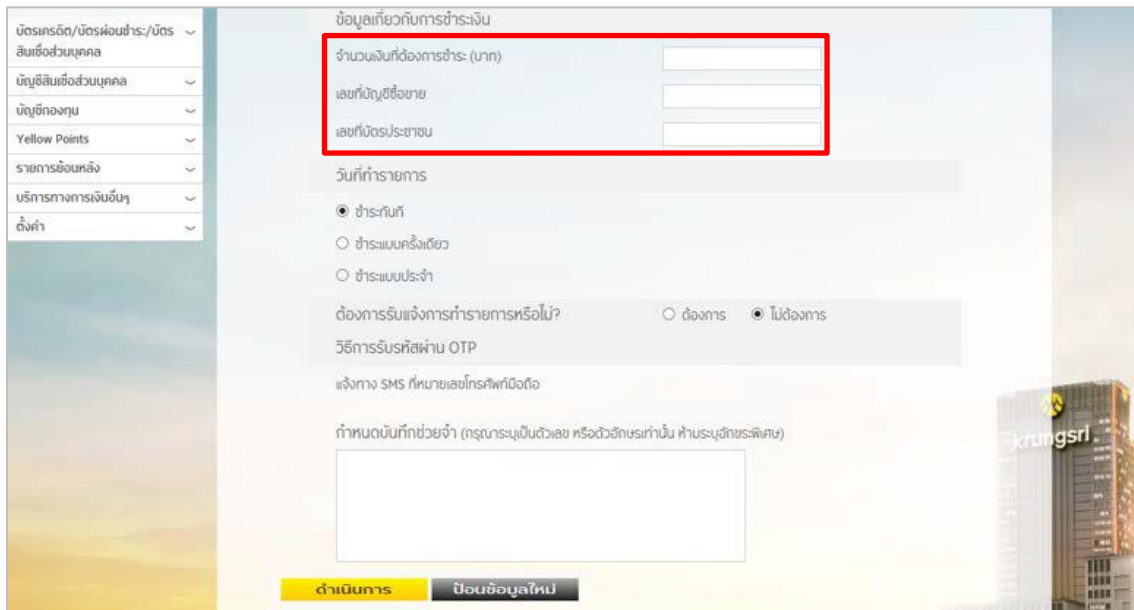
บัตรเครดิต/บัตรผ่อนชำระ/บัตรสินเชื่อส่วนบุคคล

บัญชีสินเชื่อส่วนบุคคล

บัญชีกองทุน

Yellow Points

รายการย้อนหลัง

บริการทางการเงินอื่นๆ

ตั้งค่า

ข้อมูลเกี่ยวกับการชำระเงิน

จำนวนเงินที่ต้องการชำระ (บาท)

เลขที่บัญชีซื้อขาย

เลขที่บัตรประชาชน

วันที่ทำรายการ

ชำระทันที

ชำระแบบครั้งเดียว

ชำระแบบประจำ

ต้องการรับแจ้งการทำรายการหรือไม่?

ต้องการ

ไม่ต้องการ

วิธีการรับรหัสผ่าน OTP

แจ้งทาง SMS ที่หมายเลขโทรศัพท์มือถือ

กำหนดบันทึกช่วยจำ (กรุณาระบุเป็นตัวเลข หรือตัวอักษรเท่านั้น ห้ามระบุอักขระพิเศษ)

ดำเนินการ

ป้อนข้อมูลใหม่

krungsri